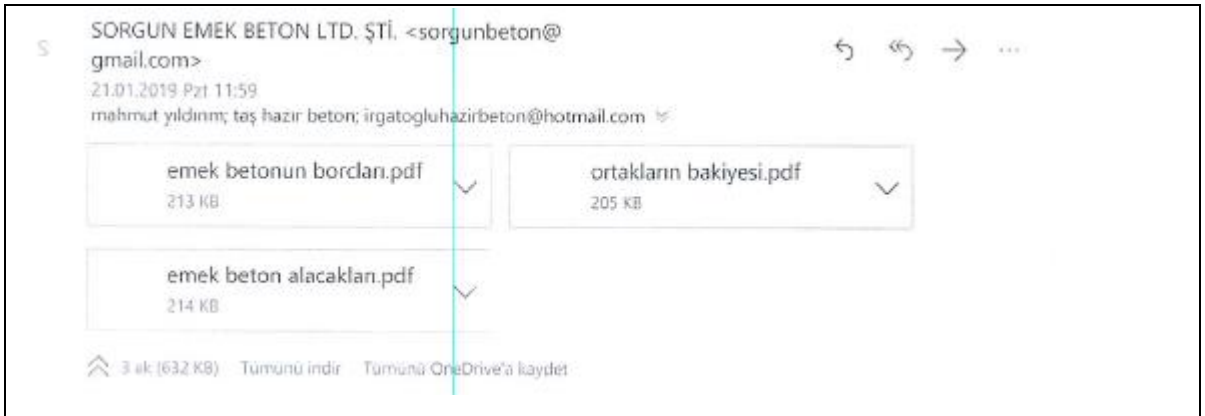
S

SORGUN EMEK BETON LTD. ŞTİ. <sorgunbeton@gmail.com>

21.01.2019 Pzt 11:59

mahmut yıldırım; taş hazır beton; irgatogluhazirbeton@hotmail.com

emek betonun borcları.pdf
213 KB

ortakların bakiyesi.pdf
205 KB

emek beton alacakları.pdf
214 KB

3 ek (632 KB) Tümünü indir Tümünü OneDrive'a kaydet